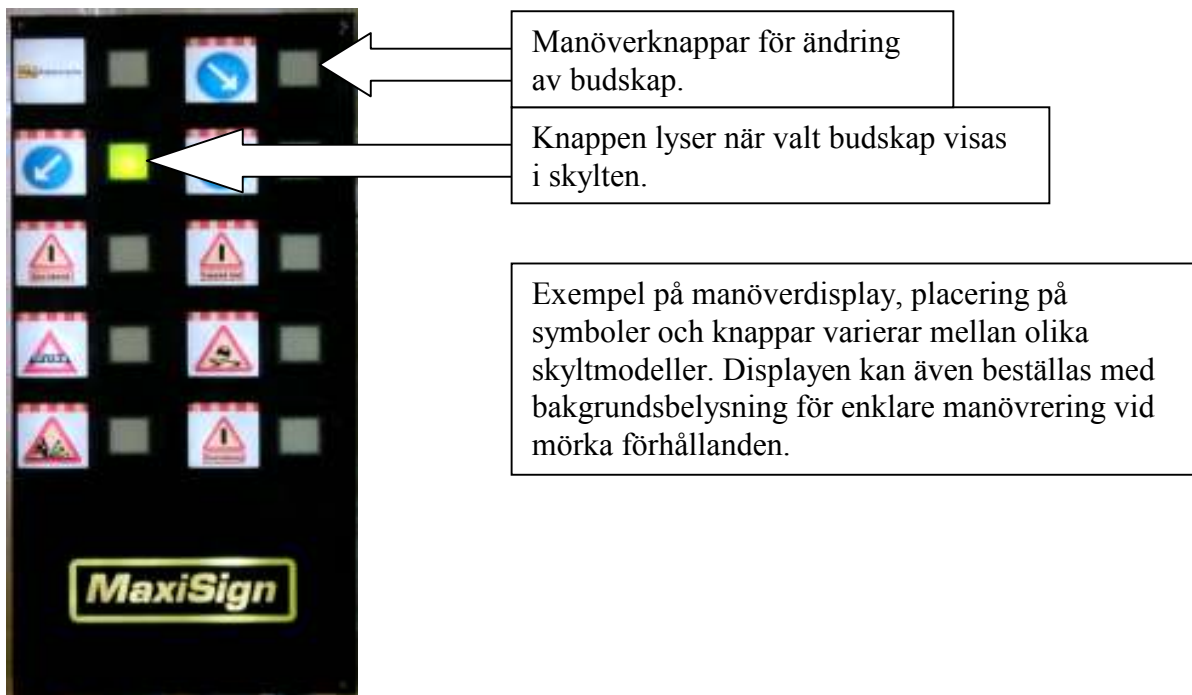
Manöverknappar för ändring av budskap.

Knappen lyser när valt budskap visas i skylten.

Exempel på manöverdisplay, placering på symboler och knappar varierar mellan olika skyltmodeller. Displayen kan även beställas med bakgrundsbelysning för enklare manövrering vid mörka förhållanden.

MaxiSign